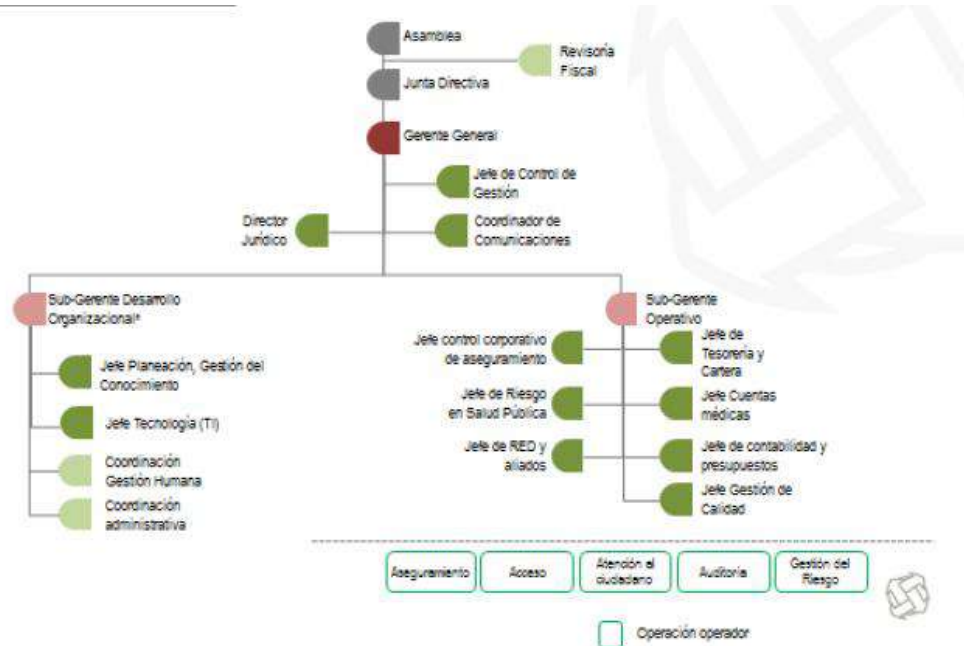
Asamblea

Revisoría Fiscal

Junta Directiva

Gerente General

Jefe de Control de Gestión

Director Jurídico

Coordinador de Comunicaciones

Sub-Gerente Desarrollo Organizacional*

Sub-Gerente Operativo

Jefe Planeación, Gestión del Conocimiento

Jefe Tecnología (TI)

Coordinación Gestión Humana

Coordinación administrativa

Jefe control corporativo de aseguramiento

Jefe de Riesgo en Salud Pública

Jefe de RED y aliados

Jefe de Tesorería y Cartera

Jefe Cuentas médicas

Jefe de contabilidad y presupuestos

Jefe Gestión de Calidad

Aseguramiento

Acceso

Atención al ciudadano

Auditoría

Gestión del Riesgo

Operación operador